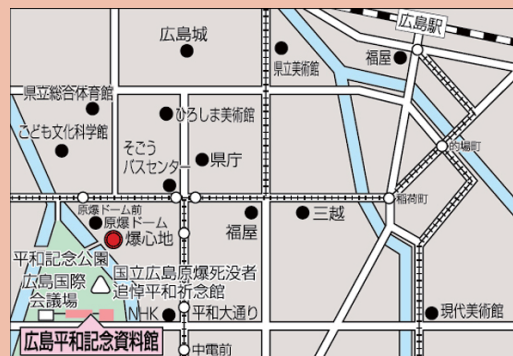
広島駅
広島城
県立美術館
福屋
県立総合体育館
ひろしま美術館
こども文化科学館
的場町
そごう
バスセンター
県庁
原爆ドーム前
稲荷町
原爆ドーム
三越
爆心地
福屋
平和記念公園
広島国際会議場
国立広島原爆死没者追悼平和祈念館
NHK
平和大通り
現代美術館
広島平和記念資料館
中電前